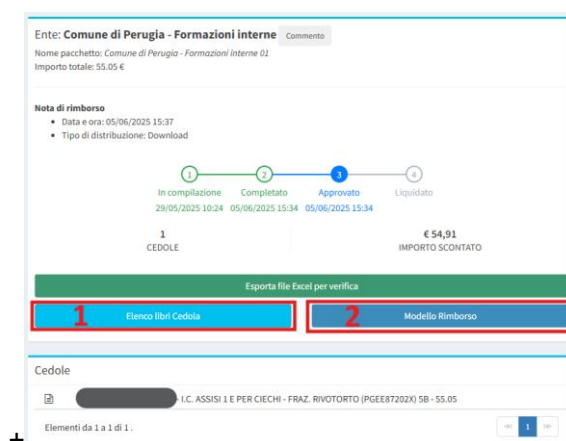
Ente: **Comune di Perugia - Formazioni interne** Commento

Nome pacchetto: Comune di Perugia - Formazioni interne 01
Importo totale: 55.05 €

**Nota di rimborso**
- Data e ora: 05/06/2025 15:37
- Tipo di distribuzione: Download

1 In compilazione 29/05/2025 10:24
2 Completato 05/06/2025 15:34
3 Approvato 05/06/2025 15:34
4 Liquidato

1
CEDOLE

€ 54,91
IMPORTO SCONTATO

Esporta file Excel per verifica

1 Elenco libri Cedola

2 Modello Rimborso

Cedole

I.C. ASSISI 1 E PER CIECHI - FRAZ. RIVOTORTO (PGEE87202X) 5B - 55.05

Elementi da 1 a 1 di 1.

1